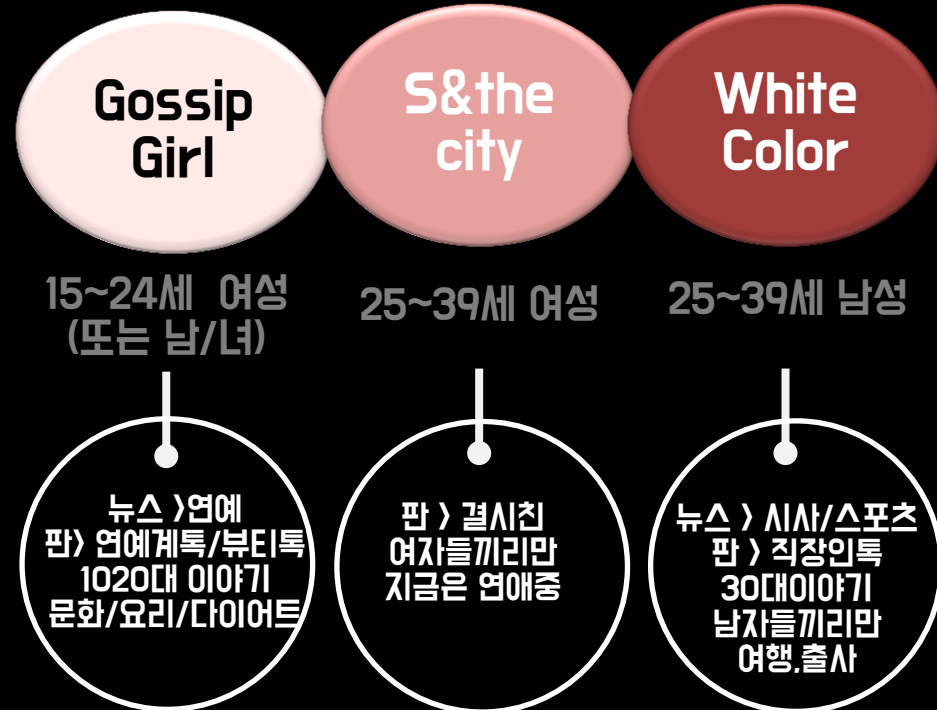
Gossip Girl

S&the city

White Color

15~24세 여성 (또는 남/녀)

25~39세 여성

25~39세 남성

뉴스 〉연예
판〉 연예계톡/뷰티톡
1020대 이야기
문화/요리/다이어트

판 〉 결시친
여자들끼리만
지금은 연애중

뉴스 〉 시사/스포츠
판 〉 직장인톡
30대이야기
남자들끼리만
여행.출사